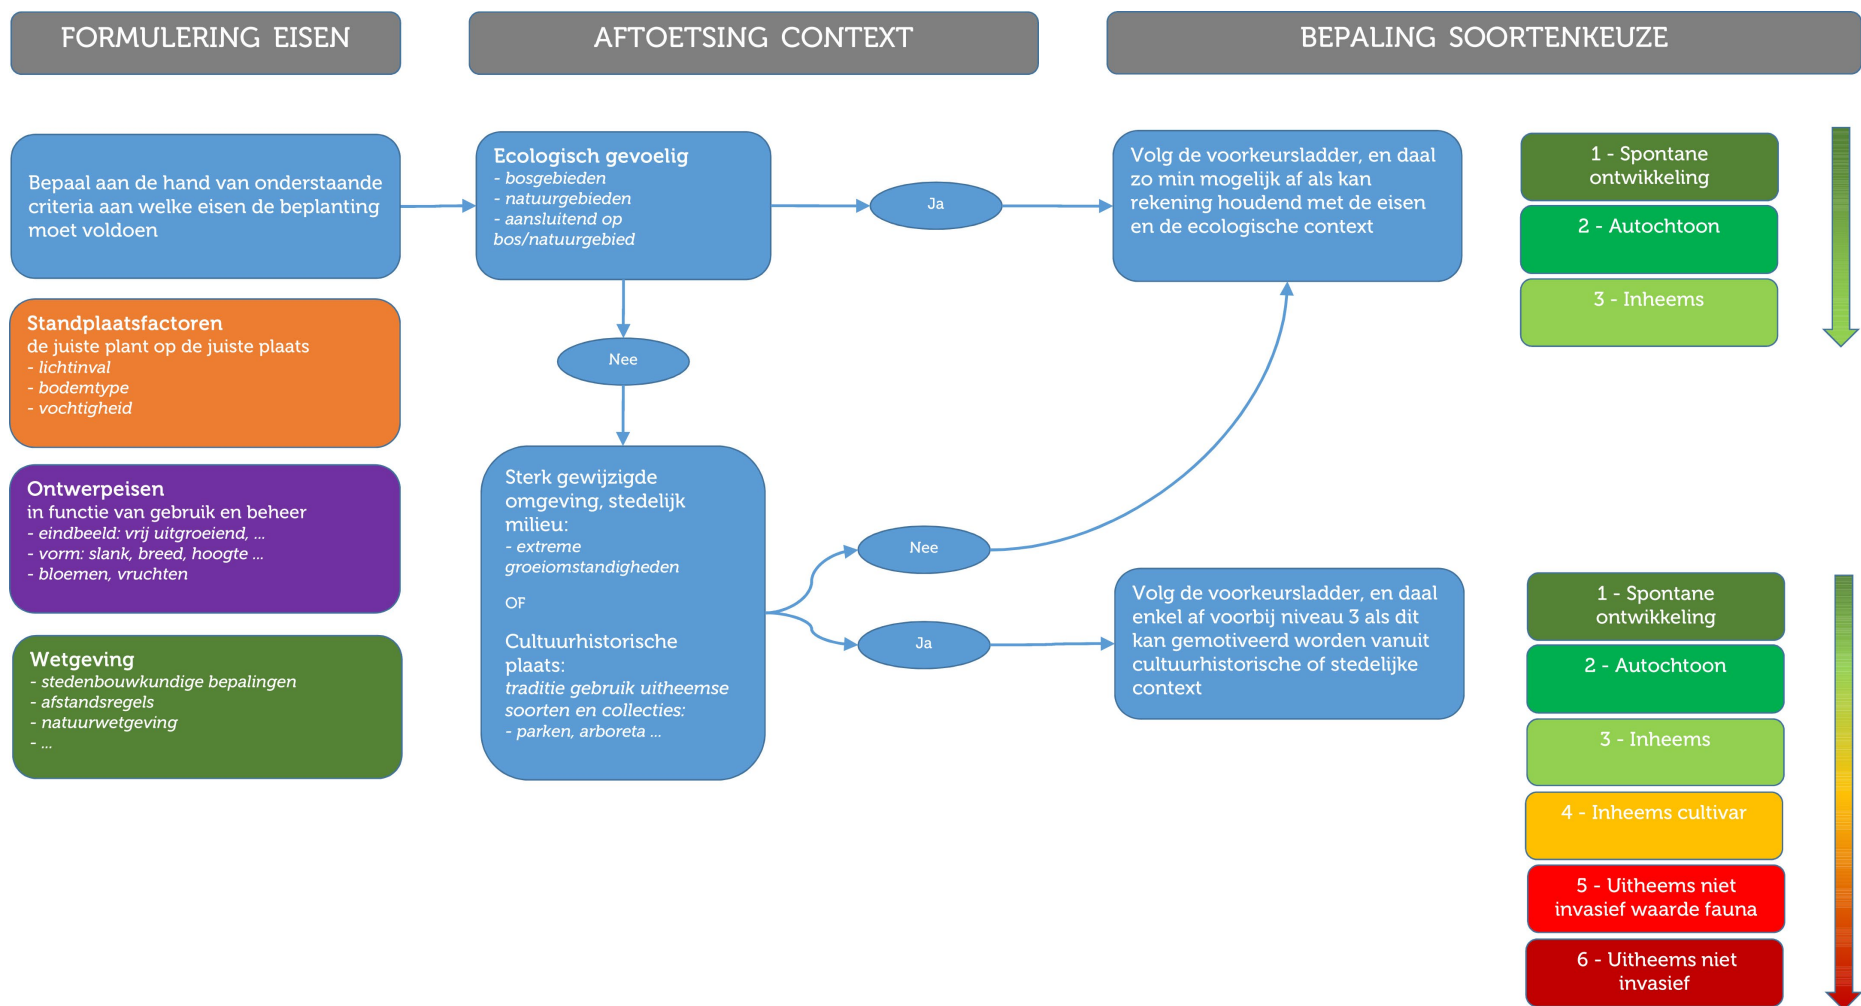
FORMULERING EISEN

AFTOETSING CONTEXT

BEPALING SOORTENKEUZE

Bepaal aan de hand van onderstaande criteria aan welke eisen de beplanting moet voldoen

Standplaatsfactoren
de juiste plant op de juiste plaats
- lichtinval
- bodemtype
- vochtigheid

Ontwerpeisen
in functie van gebruik en beheer
- eindbeeld: vrij uitgroeiend, ...
- vorm: slank, breed, hoogte ...
- bloemen, vruchten

Wetgeving
- stedenbouwkundige bepalingen
- afstandsregels
- natuurwetgeving
- ...

Ecologisch gevoelig
- bosgebieden
- natuurgebieden
- aansluitend op bos/natuurgebied

Ja

Nee

Sterk gewijzigde omgeving, stedelijk milieu:
- extreme groeiomstandigheden

OF

Cultuurhistorische plaats:
traditie gebruik uitheemse soorten en collecties:
- parken, arboreta ...

Nee

Ja

Volg de voorkeursladder, en daal zo min mogelijk af als kan rekening houdend met de eisen en de ecologische context

Volg de voorkeursladder, en daal enkel af voorbij niveau 3 als dit kan gemotiveerd worden vanuit cultuurhistorische of stedelijke context

1 - Spontane ontwikkeling
2 - Autochtoon
3 - Inheems

1 - Spontane ontwikkeling
2 - Autochtoon
3 - Inheems
4 - Inheems cultivar
5 - Uitheems niet invasief waarde fauna
6 - Uitheems niet invasief